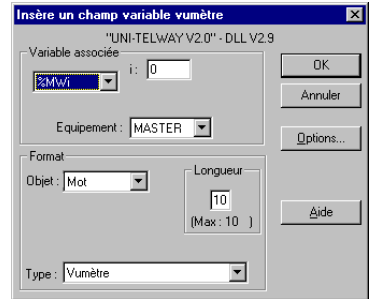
Insère un champ variable vumètre

"UNI-TELWAY V2.0" - DLL V2.9

Variable associée

%MWi

i : 0

Equipement : MASTER

OK

Annuler

Options...

Format

Objet : Mot

Longueur

10

(Max : 10 )

Aide

Type : Vumètre